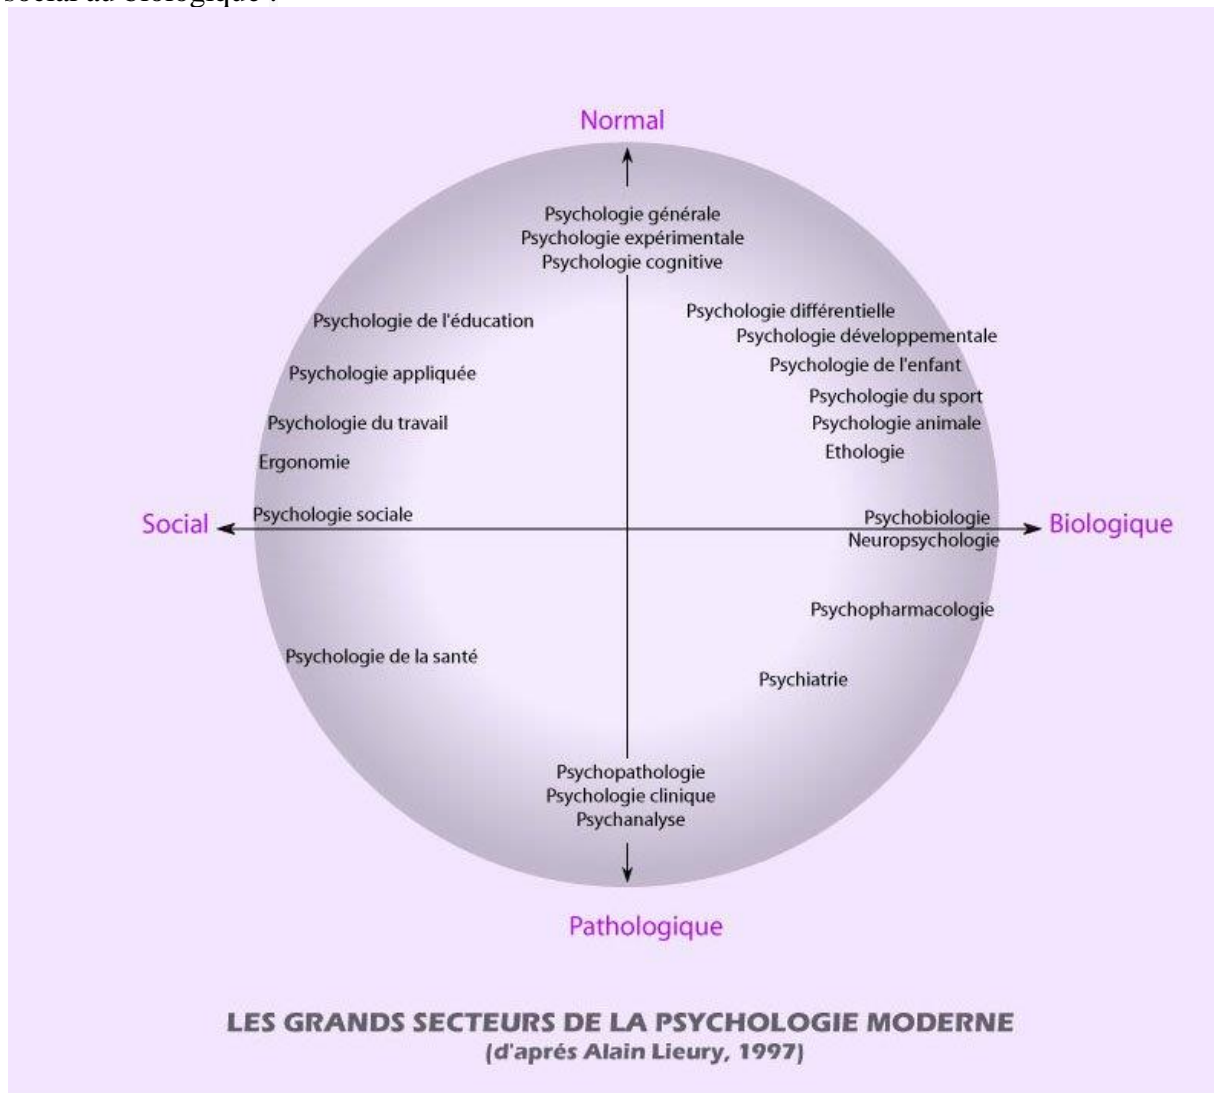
social au biologique :

Normal

Psychologie générale
Psychologie expérimentale
Psychologie cognitive

Psychologie de l'éducation

Psychologie appliquée

Psychologie du travail

Ergonomie

Psychologie différentielle
Psychologie développementale
Psychologie de l'enfant
Psychologie du sport
Psychologie animale
Ethologie

Social

Psychologie sociale

Psychobiologie
Neuropsychologie

Biologique

Psychopharmacologie

Psychologie de la santé

Psychiatrie

Psychopathologie
Psychologie clinique
Psychanalyse

Pathologique

LES GRANDS SECTEURS DE LA PSYCHOLOGIE MODERNE
(d'aprés Alain Lieury, 1997)